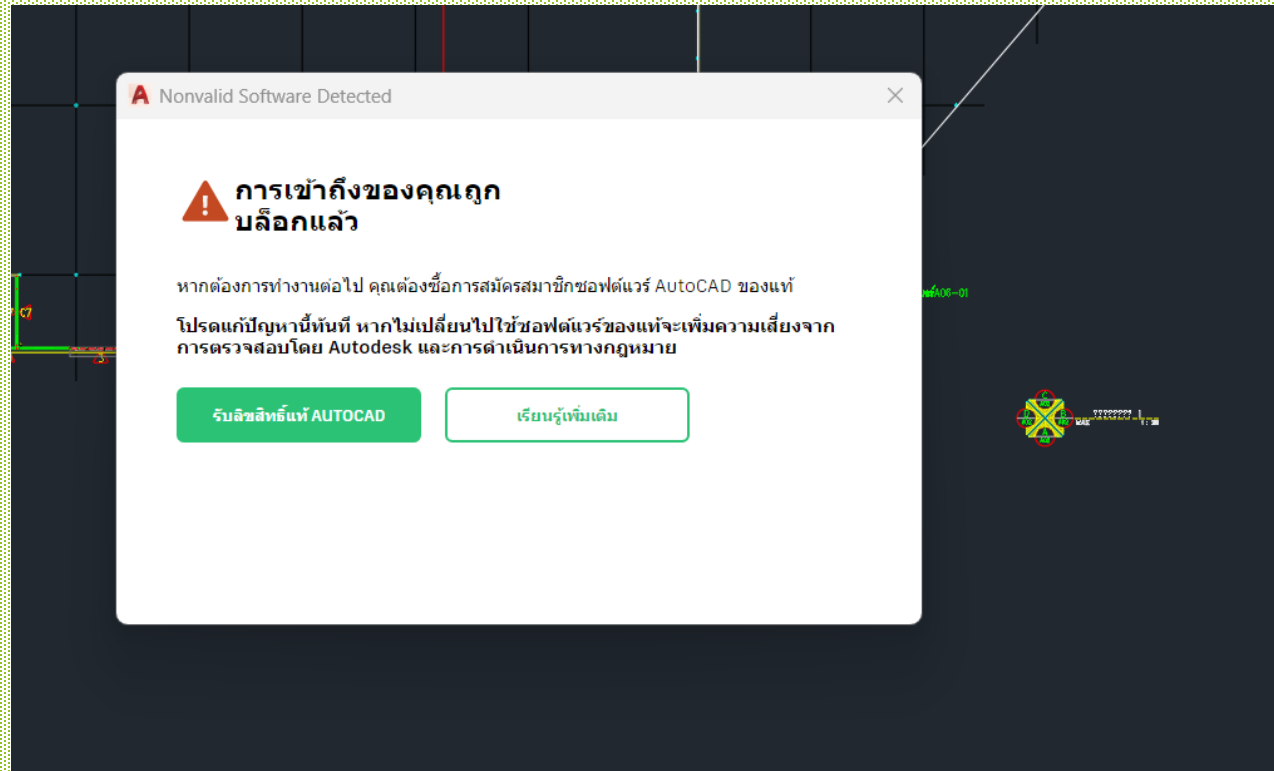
Nonvalid Software Detected

การเข้าถึงของคุณถูกบล็อกแล้ว

หากต้องการทำงานต่อไป คุณต้องซื้อการสมัครสมาชิกซอฟต์แวร์ AutoCAD ของแท้

โปรดแก้ปัญหานี้ทันที หากไม่เปลี่ยนไปใช้ซอฟต์แวร์ของแท้จะเพิ่มความเสี่ยงจากการตรวจสอบโดย Autodesk และการดำเนินการทางกฎหมาย

รับลิขสิทธิ์แท้ AUTOCAD

เรียนรู้เพิ่มเติม

C7

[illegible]A06-01